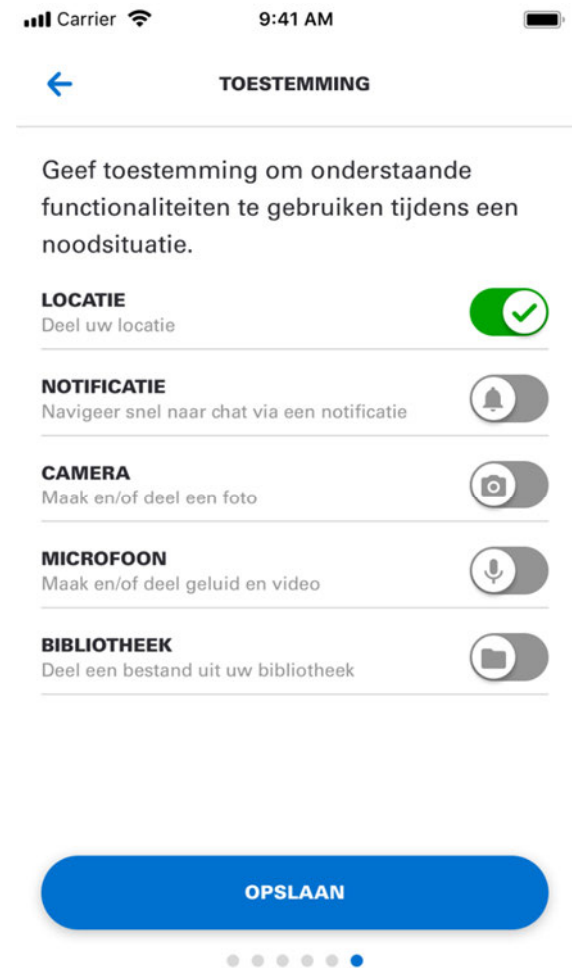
Carrier 9:41 AM

TOESTEMMING

Geef toestemming om onderstaande functionaliteiten te gebruiken tijdens een noodsituatie.

LOCATIE
Deel uw locatie

NOTIFICATIE
Navigeer snel naar chat via een notificatie

CAMERA
Maak en/of deel een foto

MICROFOON
Maak en/of deel geluid en video

BIBLIOTHEEK
Deel een bestand uit uw bibliotheek

OPSLAAN